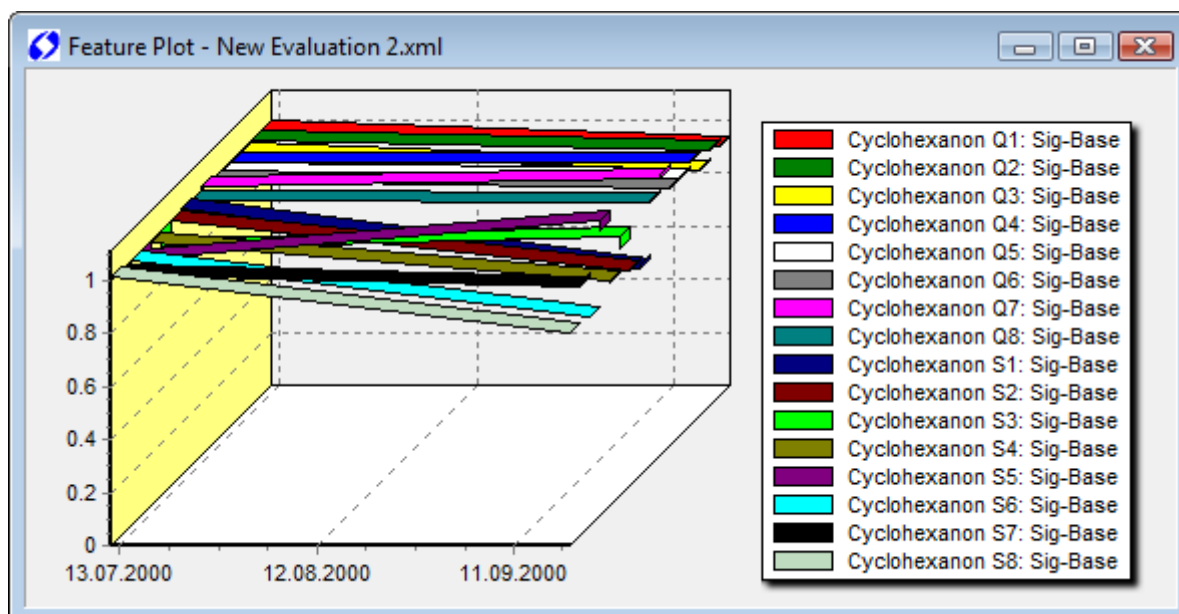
Feature Plot - New Evaluation 2.xml

1
0.8
0.6
0.4
0.2
0
13.07.2000
12.08.2000
11.09.2000

Cyclohexanon Q1: Sig-Base
Cyclohexanon Q2: Sig-Base
Cyclohexanon Q3: Sig-Base
Cyclohexanon Q4: Sig-Base
Cyclohexanon Q5: Sig-Base
Cyclohexanon Q6: Sig-Base
Cyclohexanon Q7: Sig-Base
Cyclohexanon Q8: Sig-Base
Cyclohexanon S1: Sig-Base
Cyclohexanon S2: Sig-Base
Cyclohexanon S3: Sig-Base
Cyclohexanon S4: Sig-Base
Cyclohexanon S5: Sig-Base
Cyclohexanon S6: Sig-Base
Cyclohexanon S7: Sig-Base
Cyclohexanon S8: Sig-Base